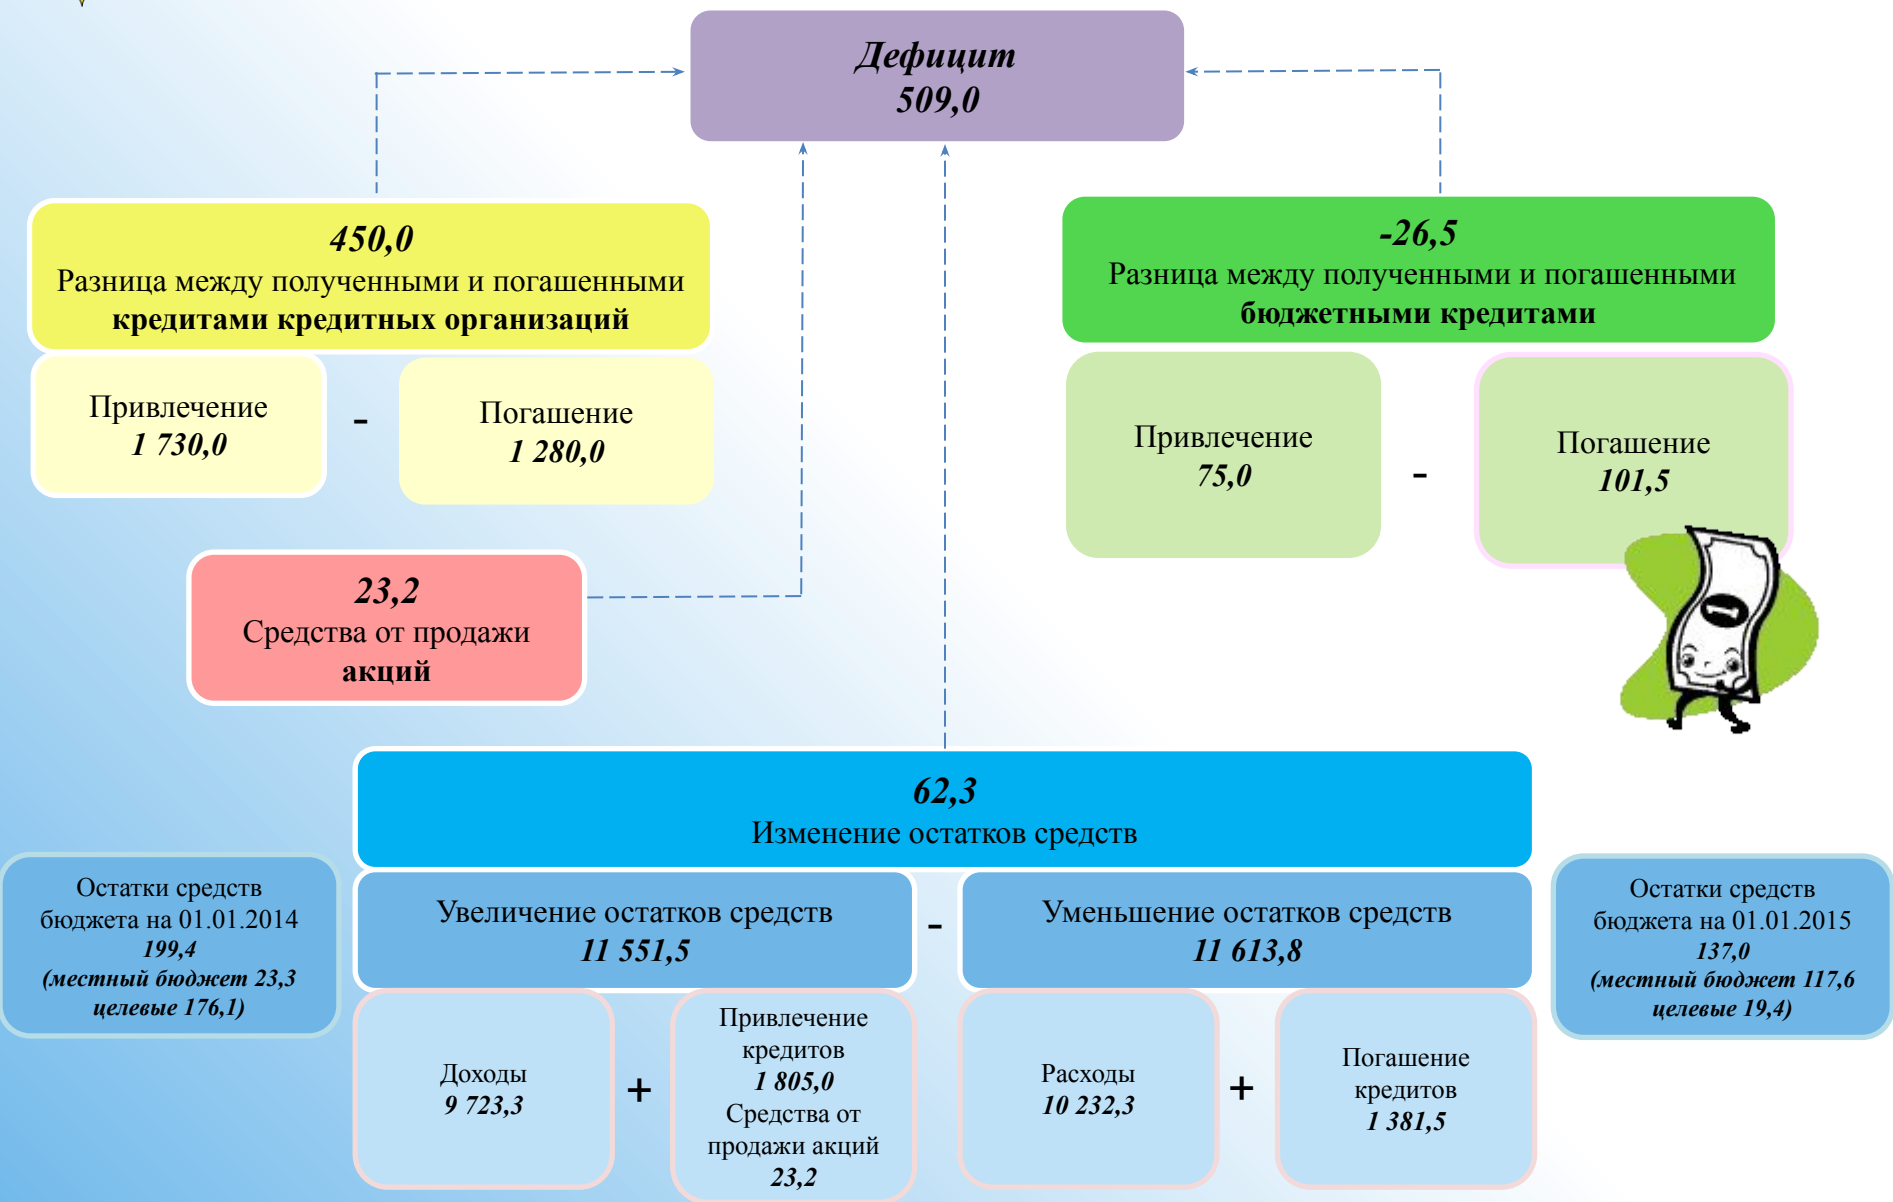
Дефицит
509,0

450,0
Разница между полученными и погашенными кредитами кредитных организаций

Привлечение
1 730,0

-

Погашение
1 280,0

-26,5
Разница между полученными и погашенными бюджетными кредитами

Привлечение
75,0

-

Погашение
101,5

23,2
Средства от продажи акций

62,3
Изменение остатков средств

Остатки средств бюджета на 01.01.2014
199,4
(местный бюджет 23,3 целевые 176,1)

Увеличение остатков средств
11 551,5

-

Уменьшение остатков средств
11 613,8

Остатки средств бюджета на 01.01.2015
137,0
(местный бюджет 117,6 целевые 19,4)

Доходы
9 723,3

+

Привлечение кредитов
1 805,0
Средства от продажи акций
23,2

Расходы
10 232,3

+

Погашение кредитов
1 381,5